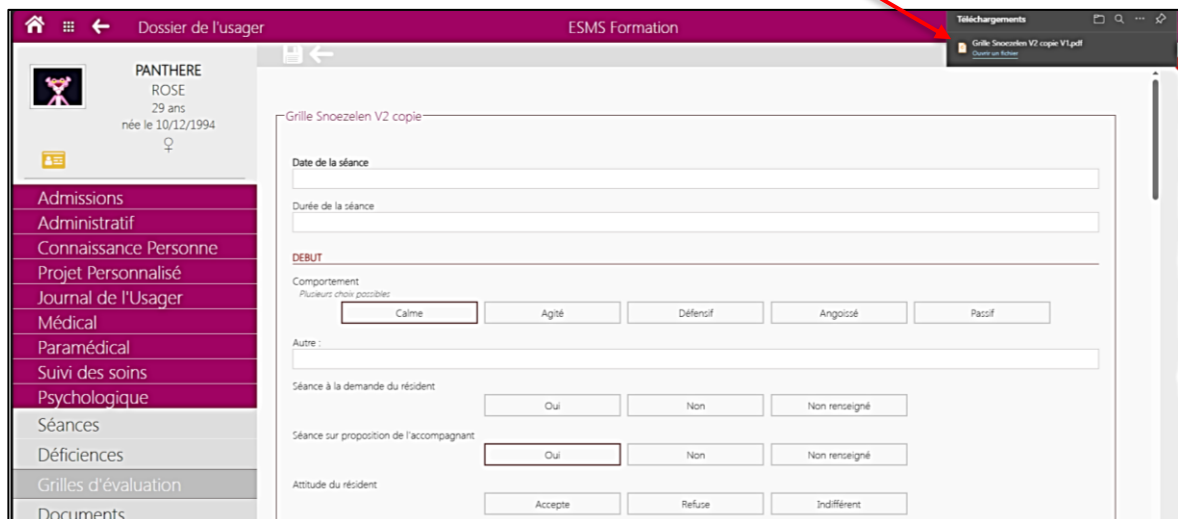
Dossier de l'usager

ESMS Formation

Téléchargements

Grille Snoezelen V2 copie V1.pdf
Ouvrir un fichier

PANTHERE
ROSE
29 ans
née le 10/12/1994
♀

Admissions
Administratif
Connaissance Personne
Projet Personnalisé
Journal de l'Usager
Médical
Paramédical
Suivi des soins
Psychologique
Séances
Déficiences
Grilles d'évaluation
Documents

Grille Snoezelen V2 copie

Date de la séance

Durée de la séance

DEBUT

Comportement
Plusieurs choix possibles

Calme | Agité | Défensif | Angoissé | Passif

Autre :

Séance à la demande du résident

Oui | Non | Non renseigné

Séance sur proposition de l'accompagnant

Oui | Non | Non renseigné

Attitude du résident

Accepte | Refuse | Indifférent